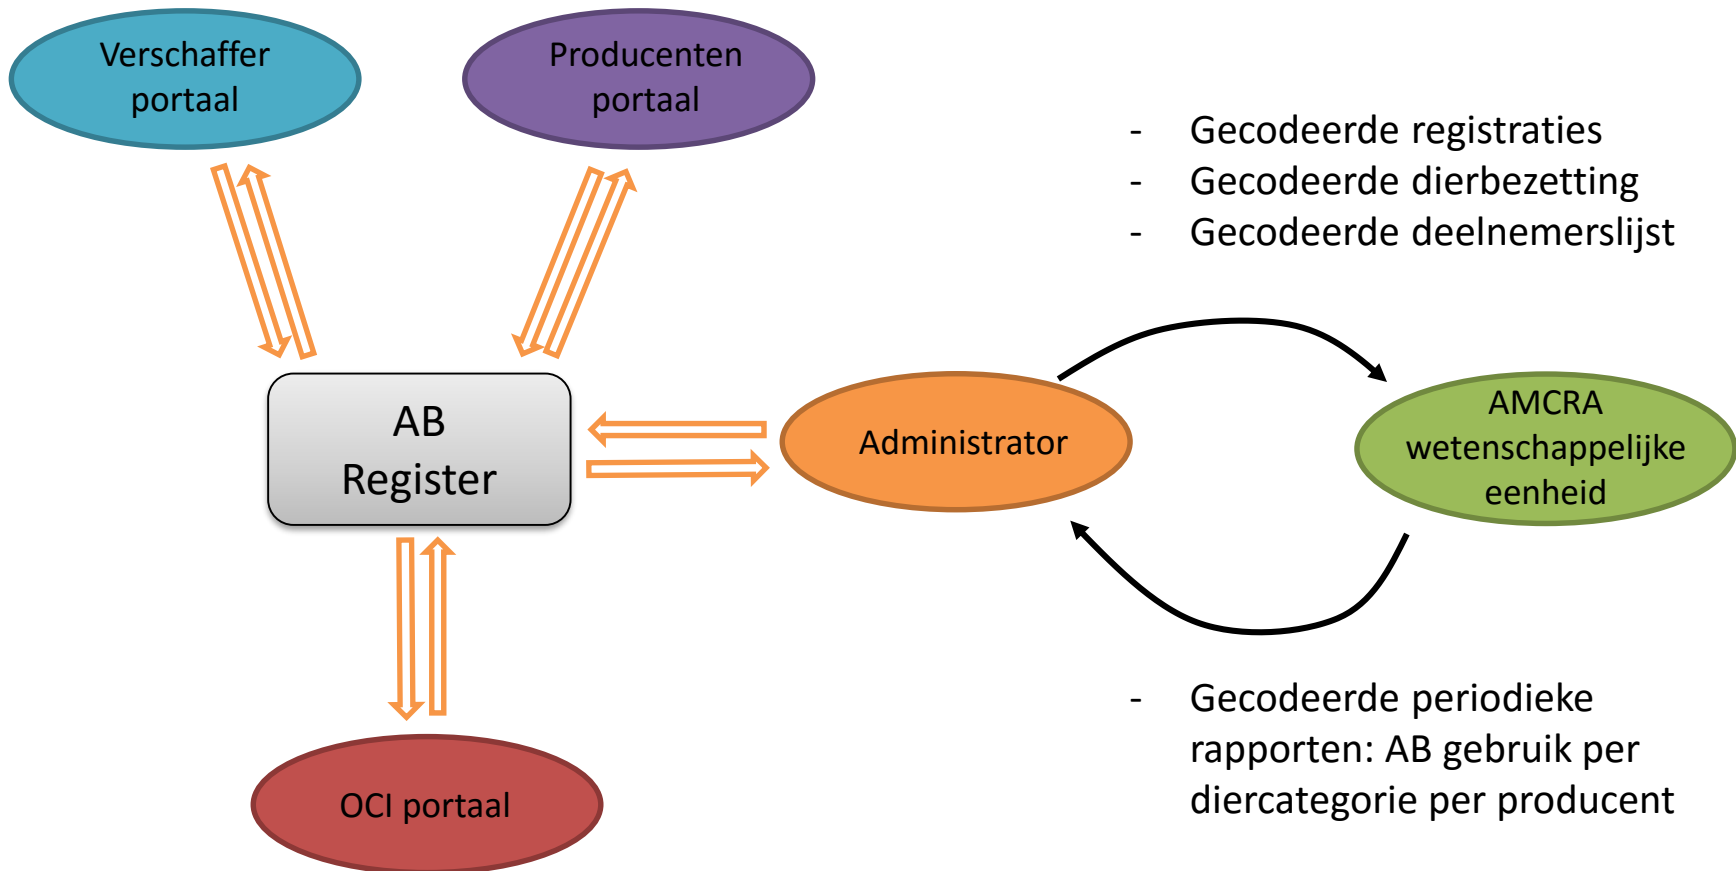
Verschaffer portaal

Producenten portaal

- Gecodeerde registraties
- Gecodeerde dierbezetting
- Gecodeerde deelnemerslijst

AB Register

Administrator

AMCRA wetenschappelijke eenheid

OCI portaal

- Gecodeerde periodieke rapporten: AB gebruik per diercategorie per producent